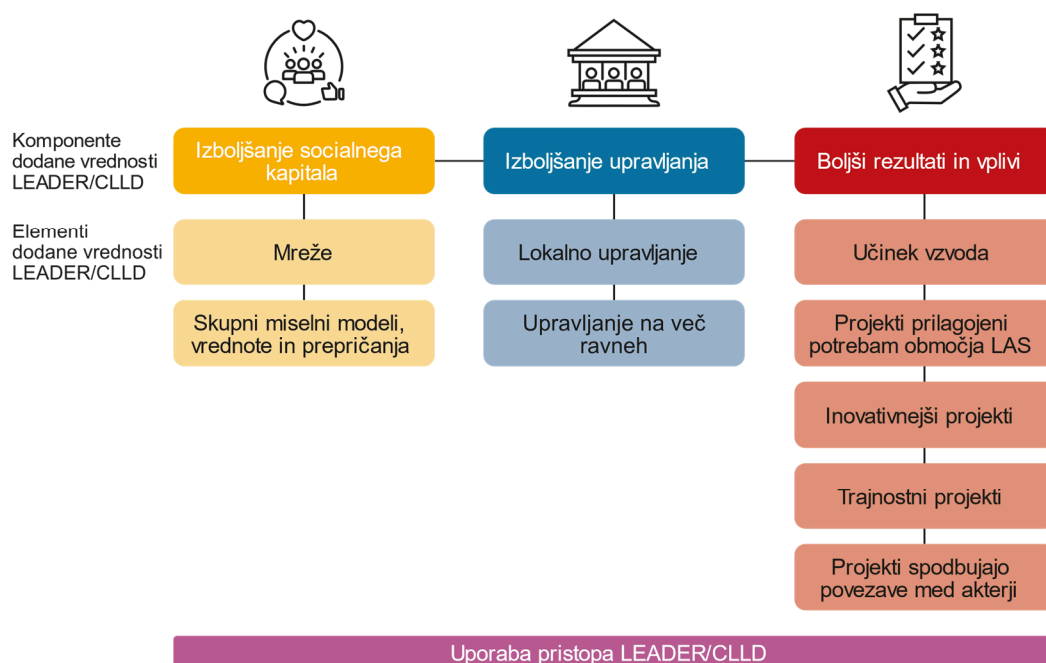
Komponente dodane vrednosti LEADER/CLLD

Elementi dodane vrednosti LEADER/CLLD

Izboljšanje socialnega kapitala

Mreže

Skupni miselni modeli, vrednote in prepričanja

Izboljšanje upravljanja

Lokalno upravljanje

Upravljanje na več ravneh

Boljši rezultati in vplivi

Učinek vzvoda

Projekti prilagojeni potrebam območja LAS

Inovativnejši projekti

Trajnostni projekti

Projekti spodbujajo povezave med akterji

Uporaba pristopa LEADER/CLLD